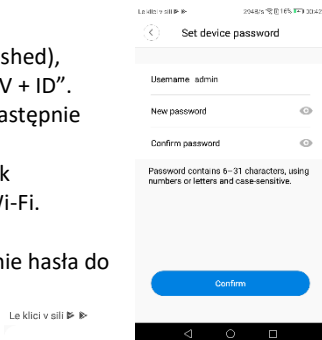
shed),
V + ID".
astępnie

k
Vi-Fi.

nie hasła do

Le klici v sili ⊳ ⊳

Le klici v sili ⊳ ⊳ 2048/s 16% 20:42

Set device password

Username admin

New password

Confirm password

Password contains 6~31 characters, using numbers or letters and case-sensitive.

Confirm